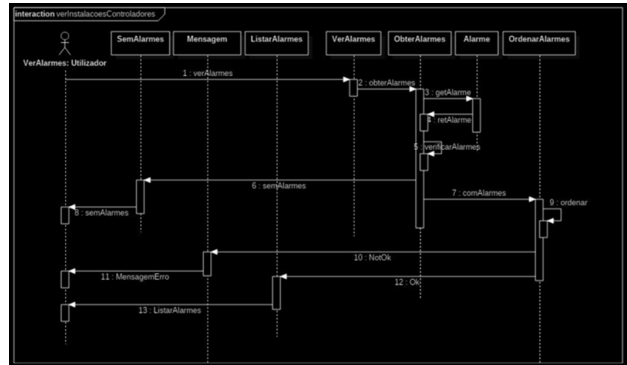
interaction verInstalacoesControladores

VerAlarmes: Utilizador

SemAlarmes

Mensagem

ListarAlarmes

VerAlarmes

ObterAlarmes

Alarme

OrdenarAlarmes

1 : verAlarmes

2 : obterAlarmes

3 : getAlarme

4 : retAlarme

5 : verificarAlarmes

6 : semAlarmes

7 : comAlarmes

9 : ordenar

8 : semAlarmes

10 : NotOk

11 : MensagemErro

12 : Ok

13 : ListarAlarmes